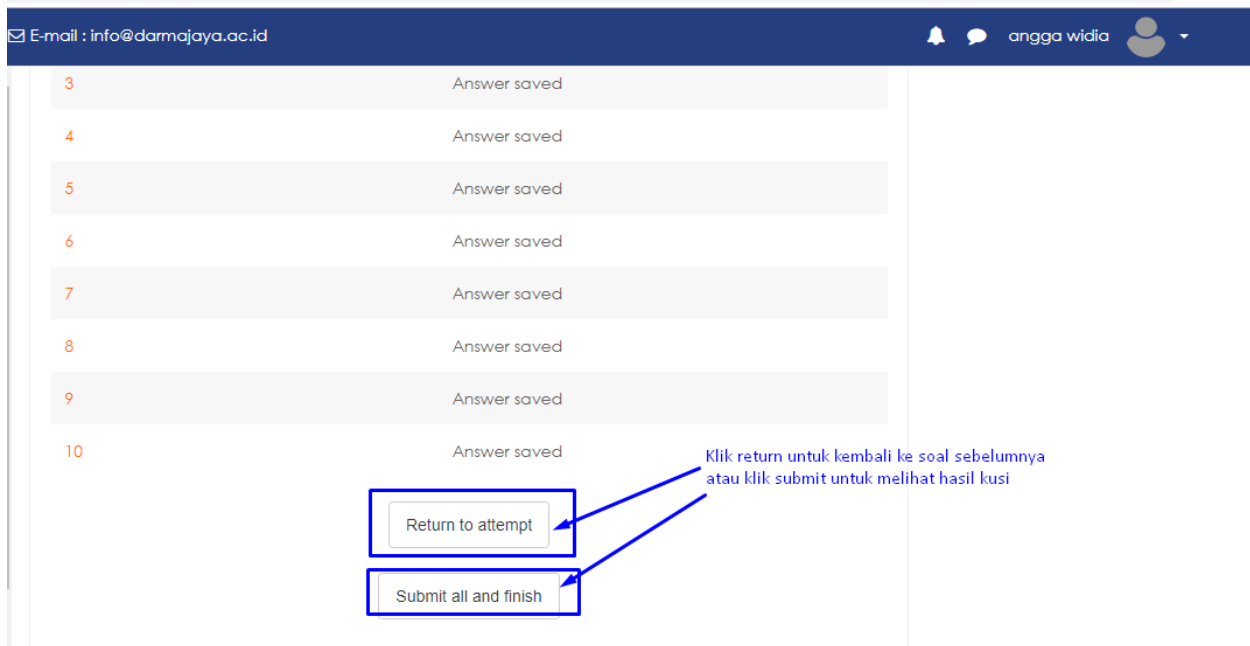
E-mail : info@darmajaya.ac.id

angga widia

| | |
|---|---|
| 3 | Answer saved |
| 4 | Answer saved |
| 5 | Answer saved |
| 6 | Answer saved |
| 7 | Answer saved |
| 8 | Answer saved |
| 9 | Answer saved |
| 10 | Answer saved |

Klik return untuk kembali ke soal sebelumnya atau klik submit untuk melihat hasil kusi

Return to attempt

Submit all and finish